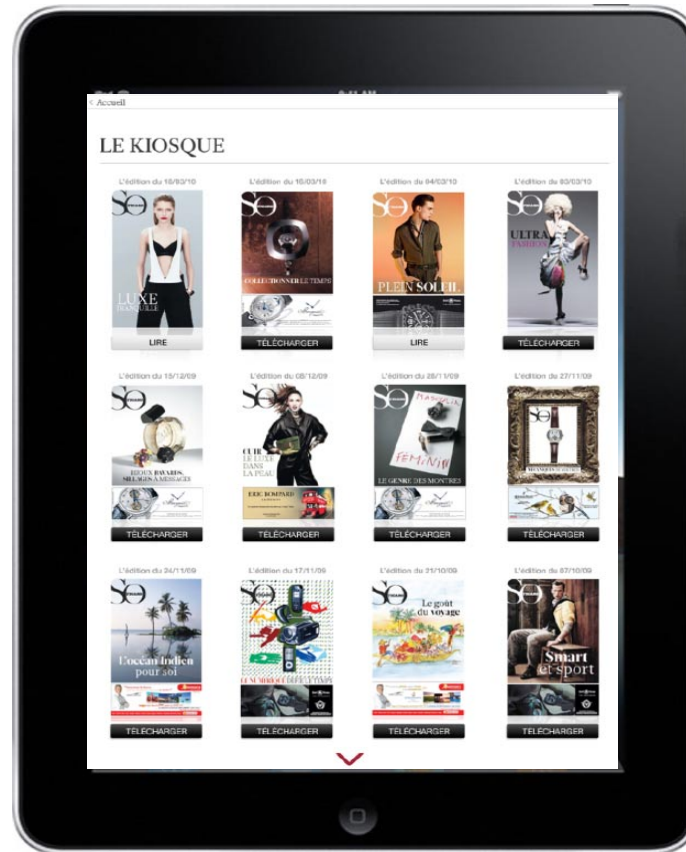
‹ Accueil

LE KIOSQUE

L'édition du 16/03/10

SO

LUXE TRANQUILLE

LIRE

L'édition du 16/03/10

SO

COLLECTIONNER LE TEMPS

TÉLÉCHARGER

L'édition du 04/03/10

SO

PLEIN SOLEIL

LIRE

L'édition du 03/03/10

SO

ULTRA FASHION

TÉLÉCHARGER

L'édition du 15/12/09

SO

BIJOUX BAVARDS, SILLAGES À MESSAGES

TÉLÉCHARGER

L'édition du 08/12/09

SO

CUIR LE LUXE DANS LA PEAU

ERIC BOMPARD

TÉLÉCHARGER

L'édition du 28/11/09

SO

MASCULIN FÉMININ

LE GENRE DES MONTRES

TÉLÉCHARGER

L'édition du 27/11/09

SO

TÉLÉCHARGER

L'édition du 24/11/09

SO

L'océan Indien pour soi

TÉLÉCHARGER

L'édition du 17/11/09

SO

TÉLÉCHARGER

L'édition du 21/10/09

SO

Le goût du voyage

TÉLÉCHARGER

L'édition du 07/10/09

SO

Smart et sport

TÉLÉCHARGER